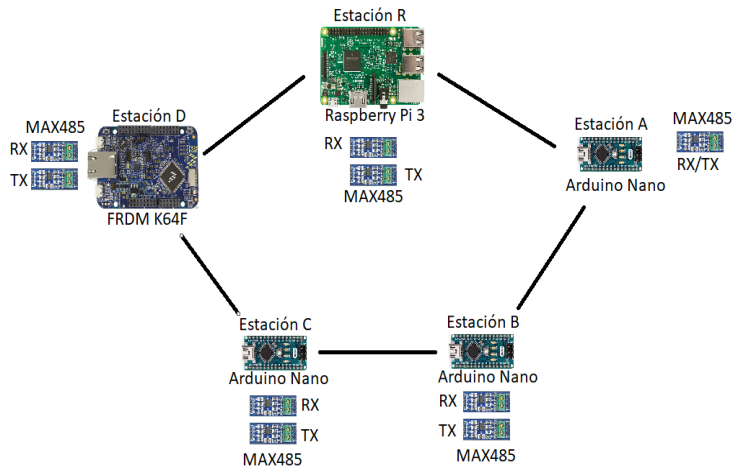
Estación R

Raspberry Pi 3

RX

TX

MAX485

Estación D

MAX485

RX

TX

FRDM K64F

Estación A

MAX485

RX/TX

Arduino Nano

Estación C

Arduino Nano

RX

TX

MAX485

Estación B

Arduino Nano

RX

TX

MAX485